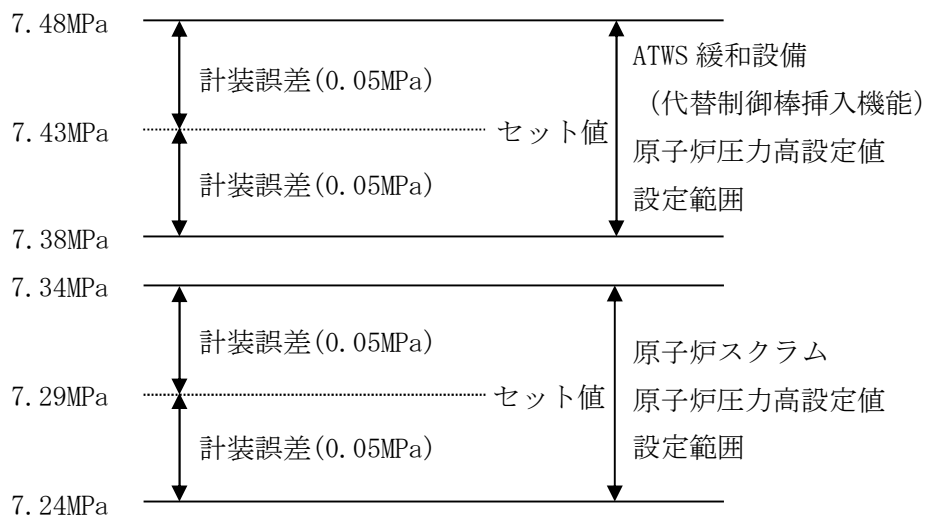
7.48MPa

計装誤差(0.05MPa)

ATWS 緩和設備
(代替制御棒挿入機能)

7.43MPa

セット値

原子炉圧力高設定値

計装誤差(0.05MPa)

設定範囲

7.38MPa

7.34MPa

計装誤差(0.05MPa)

原子炉スクラム

7.29MPa

セット値

原子炉圧力高設定値

計装誤差(0.05MPa)

設定範囲

7.24MPa